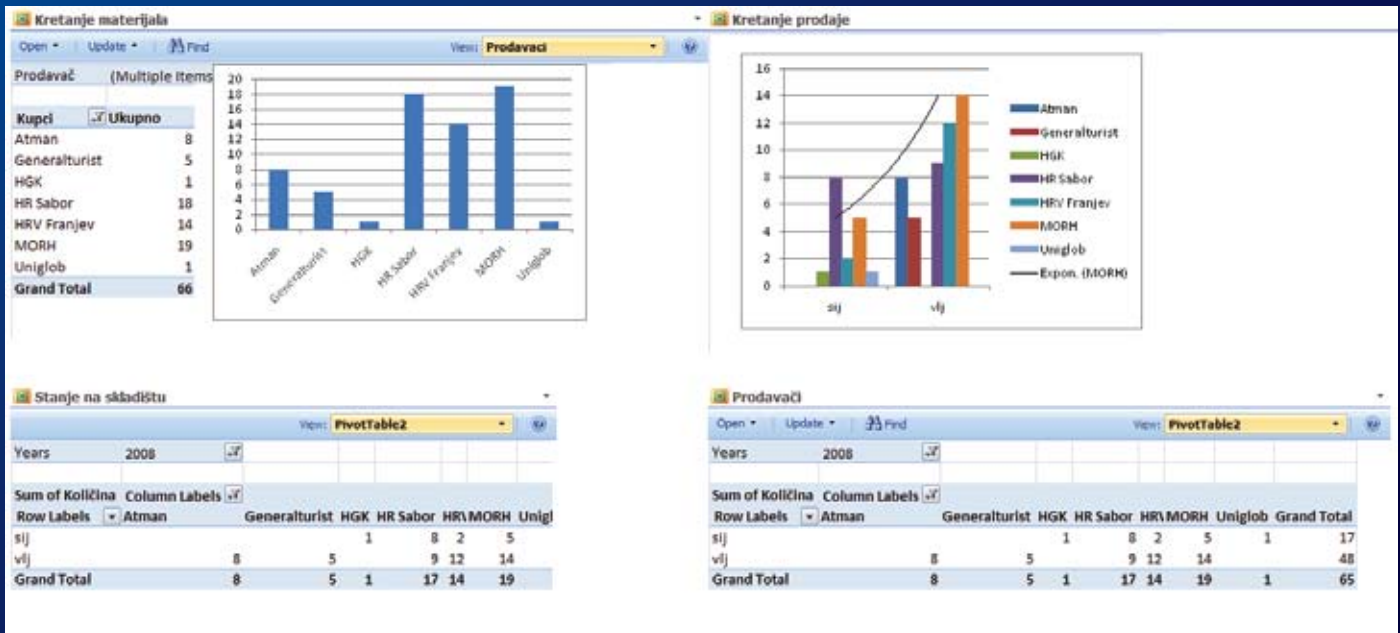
Kretanje materijala

Open ▾ | Update ▾ | Find | View: Prodavaci

Prodavač (Multiple Items

| Kupci | Ukupno |
|---|---|
| Atman | 8 |
| Generalturist | 5 |
| HGK | 1 |
| HR Sabor | 18 |
| HRV Franjev | 14 |
| MORH | 19 |
| Uniglob | 1 |
| Grand Total | 66 |

20 18 16 14 12 10 8 6 4 2 0

Atman Generalturist HGK HR Sabor HRV Franjev MORH Uniglob

Kretanje prodaje

16 14 12 10 8 6 4 2 0

sij vlj

Atman
Generalturist
HGK
HR Sabor
HRV Franjev
MORH
Uniglob
Expon. (MORH)

Stanje na skladištu

View: PivotTable2

Years 2008

| Sum of Količina | Column Labels | | | | | | |
|---|---|---|---|---|---|---|---|
| Row Labels | Atman | Generalturist | HGK | HR Sabor | HR\ | MORH | Unigl |
| sij | | | 1 | 8 | 2 | 5 | |
| vlj | 8 | 5 | | 9 | 12 | 14 | |
| Grand Total | 8 | 5 | 1 | 17 | 14 | 19 | |

Prodavači

Open ▾ | Update ▾ | Find | View: PivotTable2

Years 2008

| Sum of Količina | Column Labels | | | | | | | |
|---|---|---|---|---|---|---|---|---|
| Row Labels | Atman | Generalturist | HGK | HR Sabor | HR\ | MORH | Uniglob | Grand Total |
| sij | | | 1 | 8 | 2 | 5 | 1 | 17 |
| vlj | 8 | 5 | | 9 | 12 | 14 | | 48 |
| Grand Total | 8 | 5 | 1 | 17 | 14 | 19 | 1 | 65 |